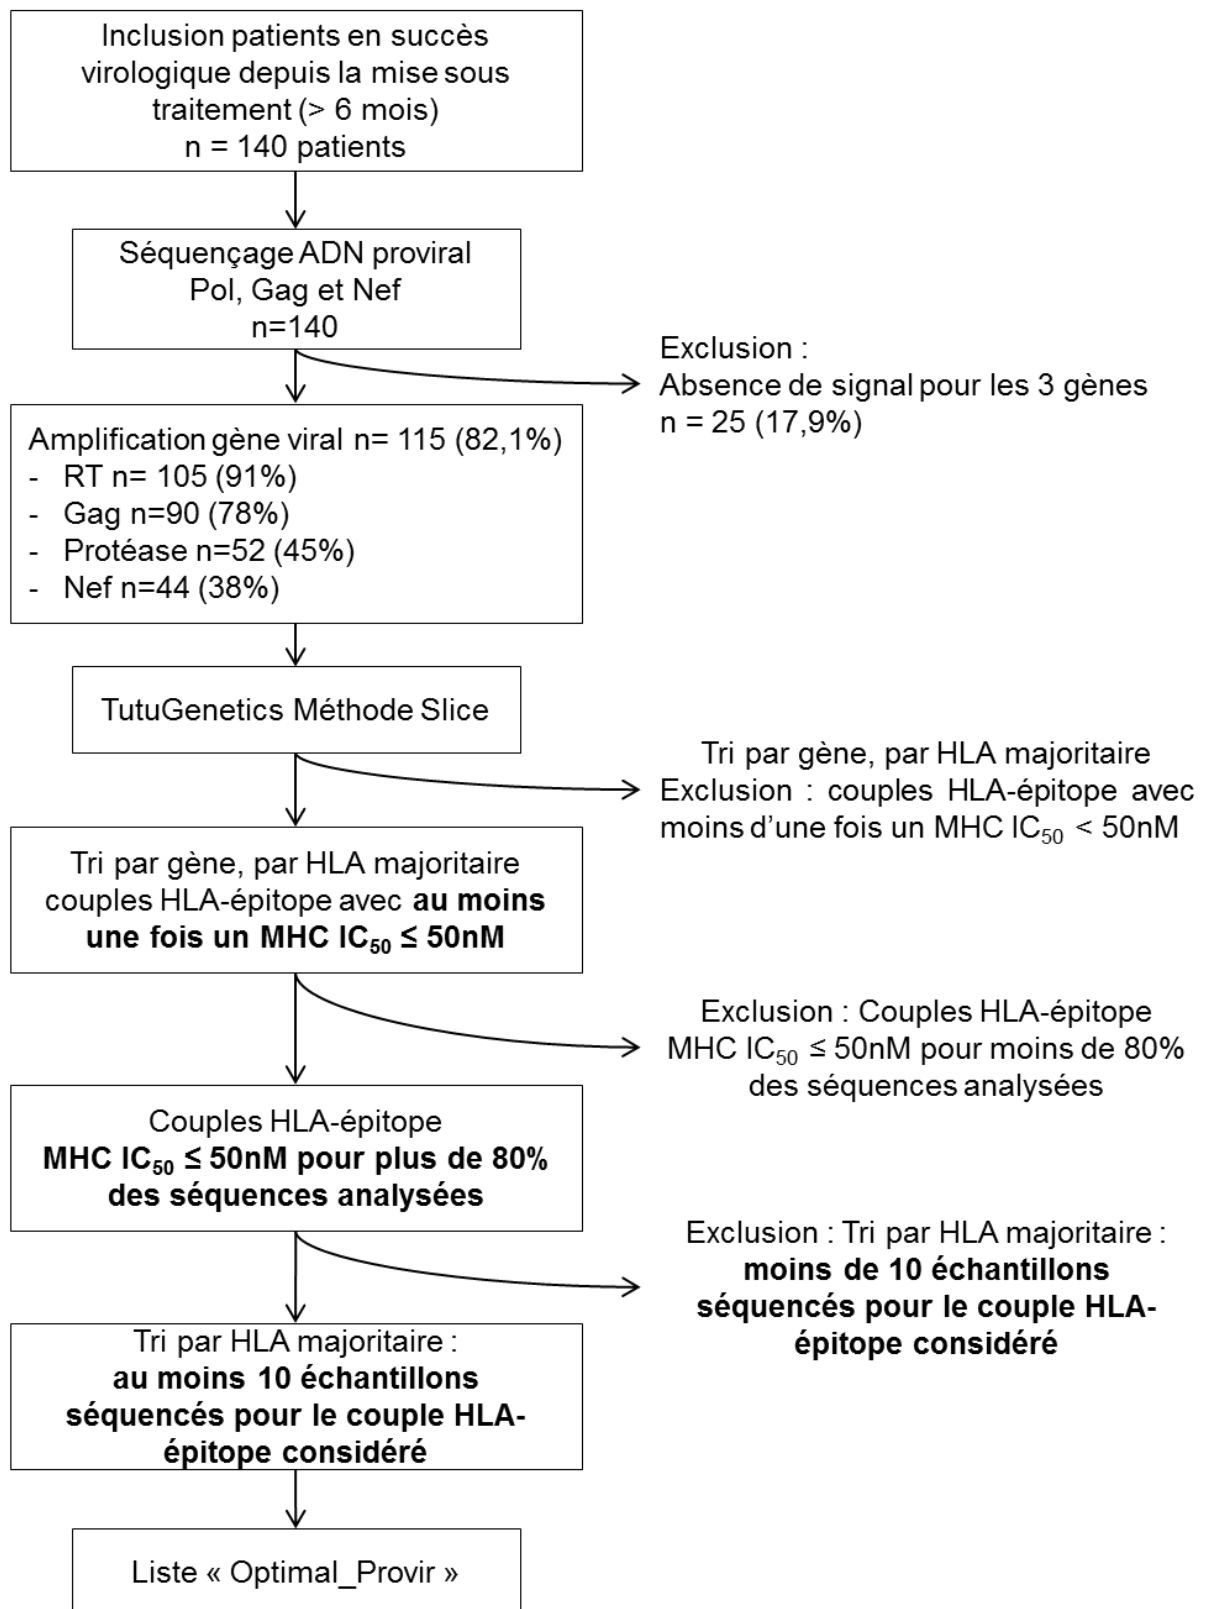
Inclusion patients en succès virologique depuis la mise sous traitement (> 6 mois)
n = 140 patients

Séquençage ADN proviral
Pol, Gag et Nef
n=140

Exclusion :
Absence de signal pour les 3 gènes
n = 25 (17,9%)

Amplification gène viral n= 115 (82,1%)
- RT n= 105 (91%)
- Gag n=90 (78%)
- Protéase n=52 (45%)
- Nef n=44 (38%)

TutuGenetics Méthode Slice

Tri par gène, par HLA majoritaire
Exclusion : couples HLA-épitope avec moins d'une fois un MHC $IC_{50}$ < 50nM

Tri par gène, par HLA majoritaire couples HLA-épitope avec **au moins une fois un MHC $IC_{50}$ ≤ 50nM**

Exclusion : Couples HLA-épitope MHC $IC_{50}$ ≤ 50nM pour moins de 80% des séquences analysées

Couples HLA-épitope
**MHC $IC_{50}$ ≤ 50nM pour plus de 80% des séquences analysées**

Exclusion : Tri par HLA majoritaire :
**moins de 10 échantillons séquencés pour le couple HLA-épitope considéré**

Tri par HLA majoritaire :
**au moins 10 échantillons séquencés pour le couple HLA-épitope considéré**

Liste « Optimal_Provir »